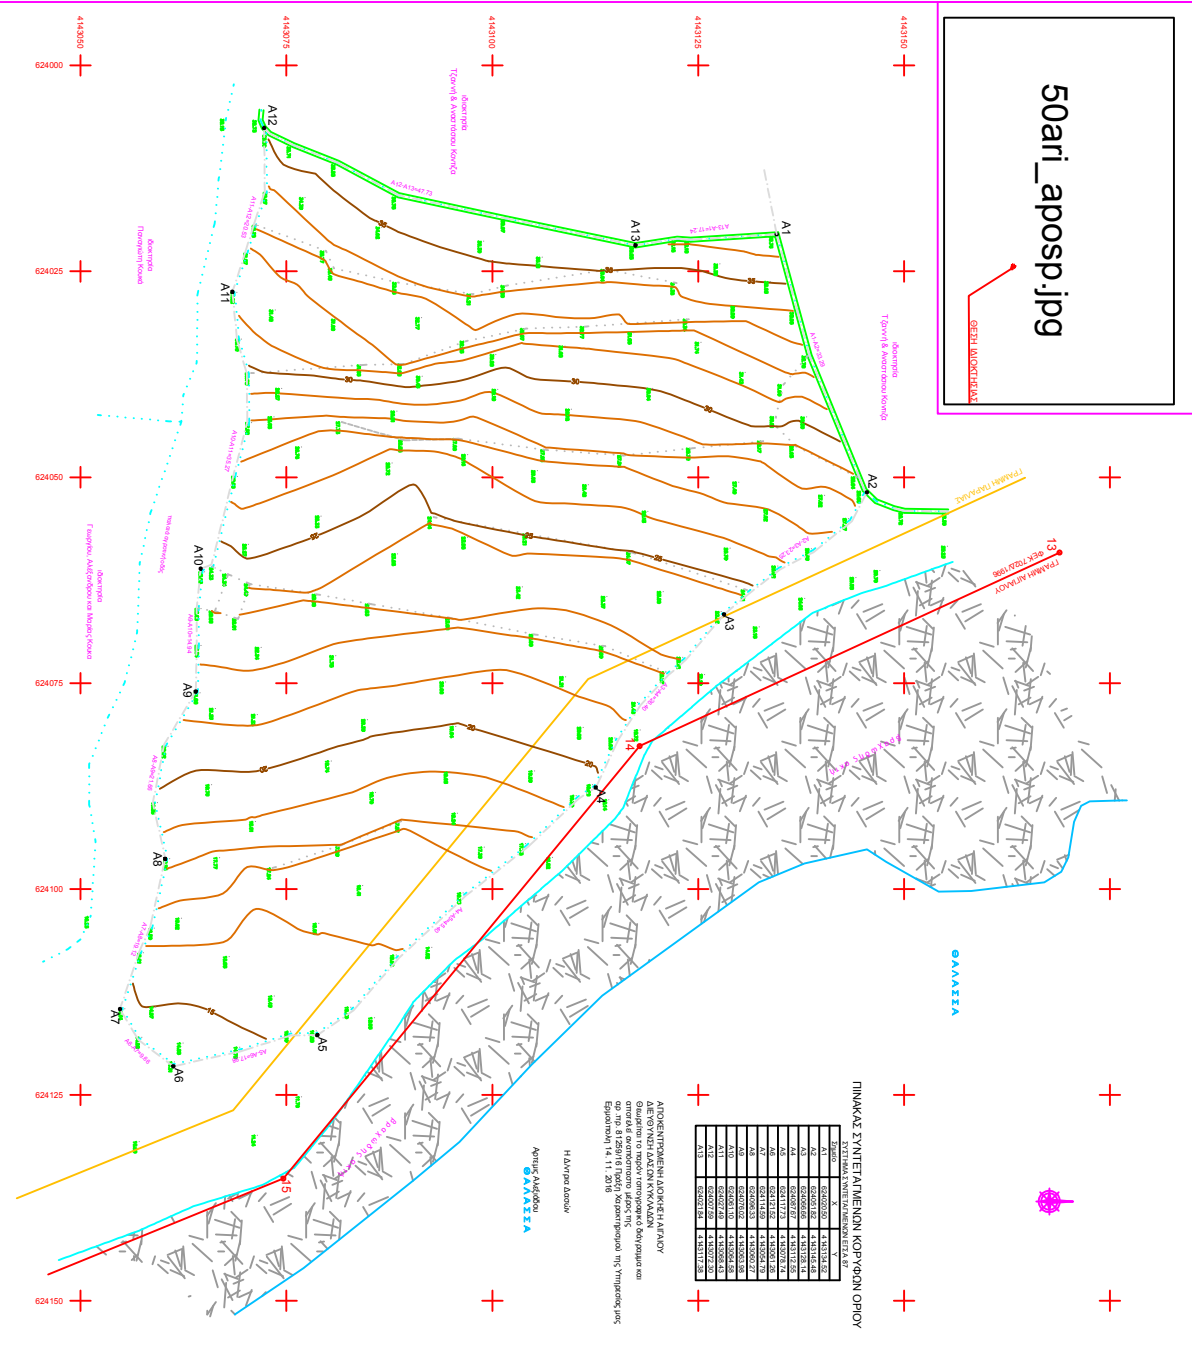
4143050
4143075
4143100
4143125
4143150

624000
624025
624050
624075
624100
624125
624150

50ari_aposp.jpg

ΘΕΣΗ ΙΔΙΟΚΤΗΣΙΑΣ

Ιδιοκτησία Τζόγνη & Αναστασίου Κονίζα

Ιδιοκτησία Τζόγνη & Αναστασίου Κονίζα

Ιδιοκτησία Πολυχρόνη Κοκκά

Ιδιοκτησία Γεωργίου, Αλεξανδρου και Μαρίας Κοκκά

A12
A13
A1
A2
A3
A4
A5
A6
A7
A8
A9
A10
A11

14
15
13

ΓΡΑΜΜΗ ΠΑΡΑΛΙΑΣ
ΓΡΑΜΜΗ ΑΙΓΙΑΛΟΥ
ΦΕΚ 702/Δ/1996

ΘΑΛΑΣΣΑ

ΘΑΛΑΣΣΑ

ΠΙΝΑΚΑΣ ΣΥΝΤΕΤΑΓΜΕΝΩΝ ΚΟΡΥΦΩΝ ΟΡΙΟΥ
ΣΥΣΤΗΜΑ ΣΥΝΤΕΤΑΓΜΕΝΩΝ ΕΓΣΑ 87

| Σημείο | X | Y |
|---|---|---|
| A1 | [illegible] | 4143152.52 |
| A2 | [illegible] | 4143148.48 |
| A3 | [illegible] | 4143128.14 |
| A4 | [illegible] | 4143112.55 |
| A5 | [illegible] | 4143087.74 |
| A6 | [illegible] | 4143066.27 |
| A7 | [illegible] | 4143064.79 |
| A8 | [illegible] | 4143066.27 |
| A9 | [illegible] | 4143069.58 |
| A10 | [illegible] | 4143066.58 |
| A11 | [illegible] | 4143066.43 |
| A12 | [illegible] | 4143072.30 |
| A13 | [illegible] | 4143117.38 |

ΑΠΟΚΕΝΤΡΩΜΕΝΗ ΔΙΟΙΚΗΣΗ ΑΙΓΑΙΟΥ
ΔΙΕΥΘΥΝΣΗ ΔΑΣΩΝ ΚΥΚΛΑΔΩΝ
Θεωρήθηκε το παρόν τοπογραφικό διάγραμμα και
σύμφωνα με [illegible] της
αρ. πρ. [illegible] πράξη Χαρακτηρισμού της Υπηρεσίας μας
Ερμούπολη 14. 11. 2016

Η Δ/ντρια Δασών

Αρτεμις Αλιζώτου